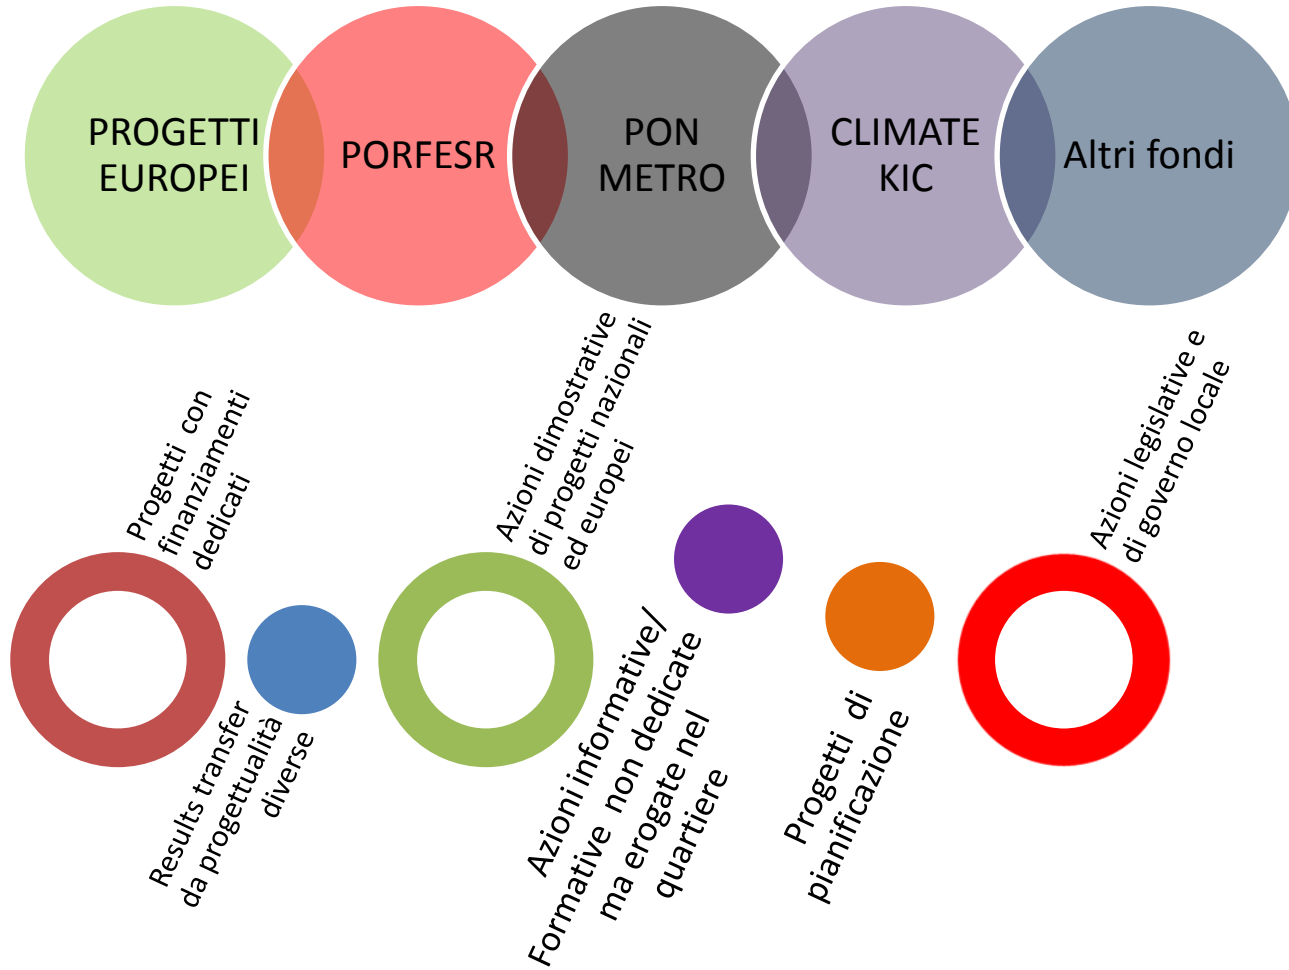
PROGETTI EUROPEI

PORFESR

PON METRO

CLIMATE KIC

Altri fondi

Progetti con finanziamenti dedicati

Results transfer da progettualità diverse

Azioni dimostrative di progetti nazionali ed europei

Azioni informative/ Formative non dedicate ma erogate nel quartiere

Progetti di pianificazione

Azioni legislative e di governo locale